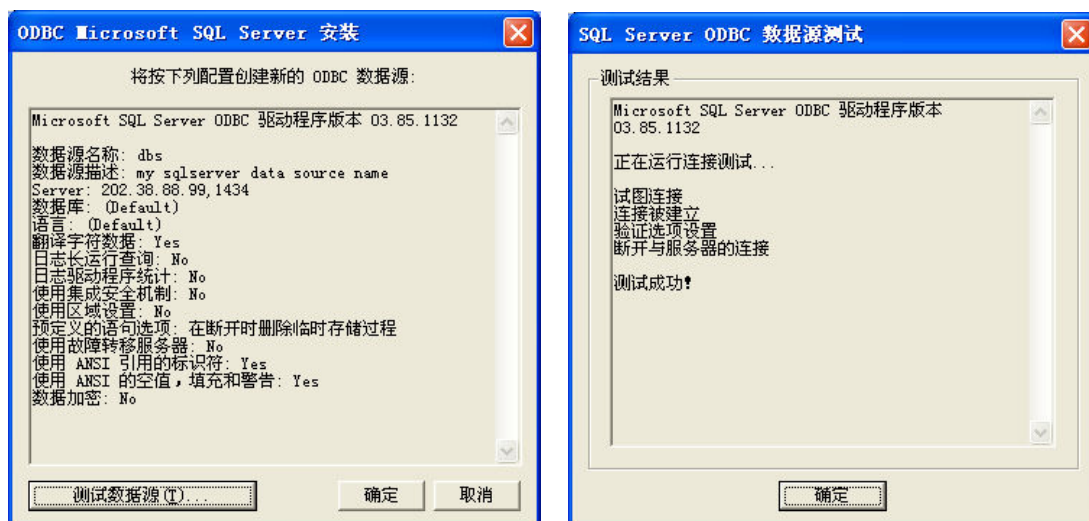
ODBC Microsoft SQL Server 安装

将按下列配置创建新的 ODBC 数据源:

Microsoft SQL Server ODBC 驱动程序版本 03.85.1132

数据源名称: dbs
数据源描述: my sqlserver data source name
Server: 202.38.88.99,1434
数据库: (Default)
语言: (Default)
翻译字符数据: Yes
日志长运行查询: No
日志驱动程序统计: No
使用集成安全机制: No
使用区域设置: No
预定义的语句选项: 在断开时删除临时存储过程
使用故障转移服务器: No
使用 ANSI 引用的标识符: Yes
使用 ANSI 的空值，填充和警告: Yes
数据加密: No

测试数据源(T)...

确定

取消

SQL Server ODBC 数据源测试

测试结果

Microsoft SQL Server ODBC 驱动程序版本
03.85.1132

正在运行连接测试...

试图连接
连接被建立
验证选项设置
断开与服务器的连接

测试成功!

确定